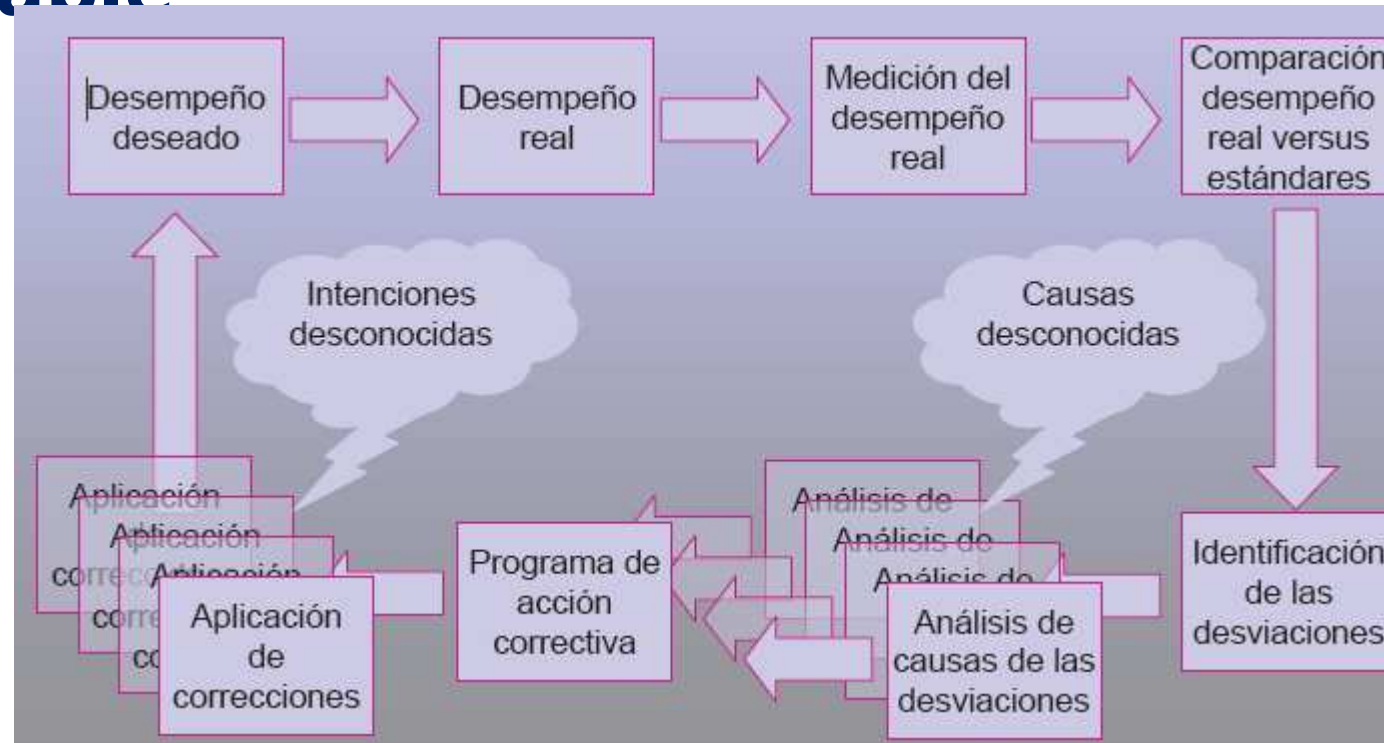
Desempeño deseado

Desempeño real

Medición del desempeño real

Comparación desempeño real versus estándares

Intenciones desconocidas

Causas desconocidas

Aplicación

Aplicación

corre

Aplicación

corre

co

Aplicación de correcciones

Programa de acción correctiva

Análisis de

Análisis de

Análisis de

Análisis de causas de las desviaciones

Identificación de las desviaciones